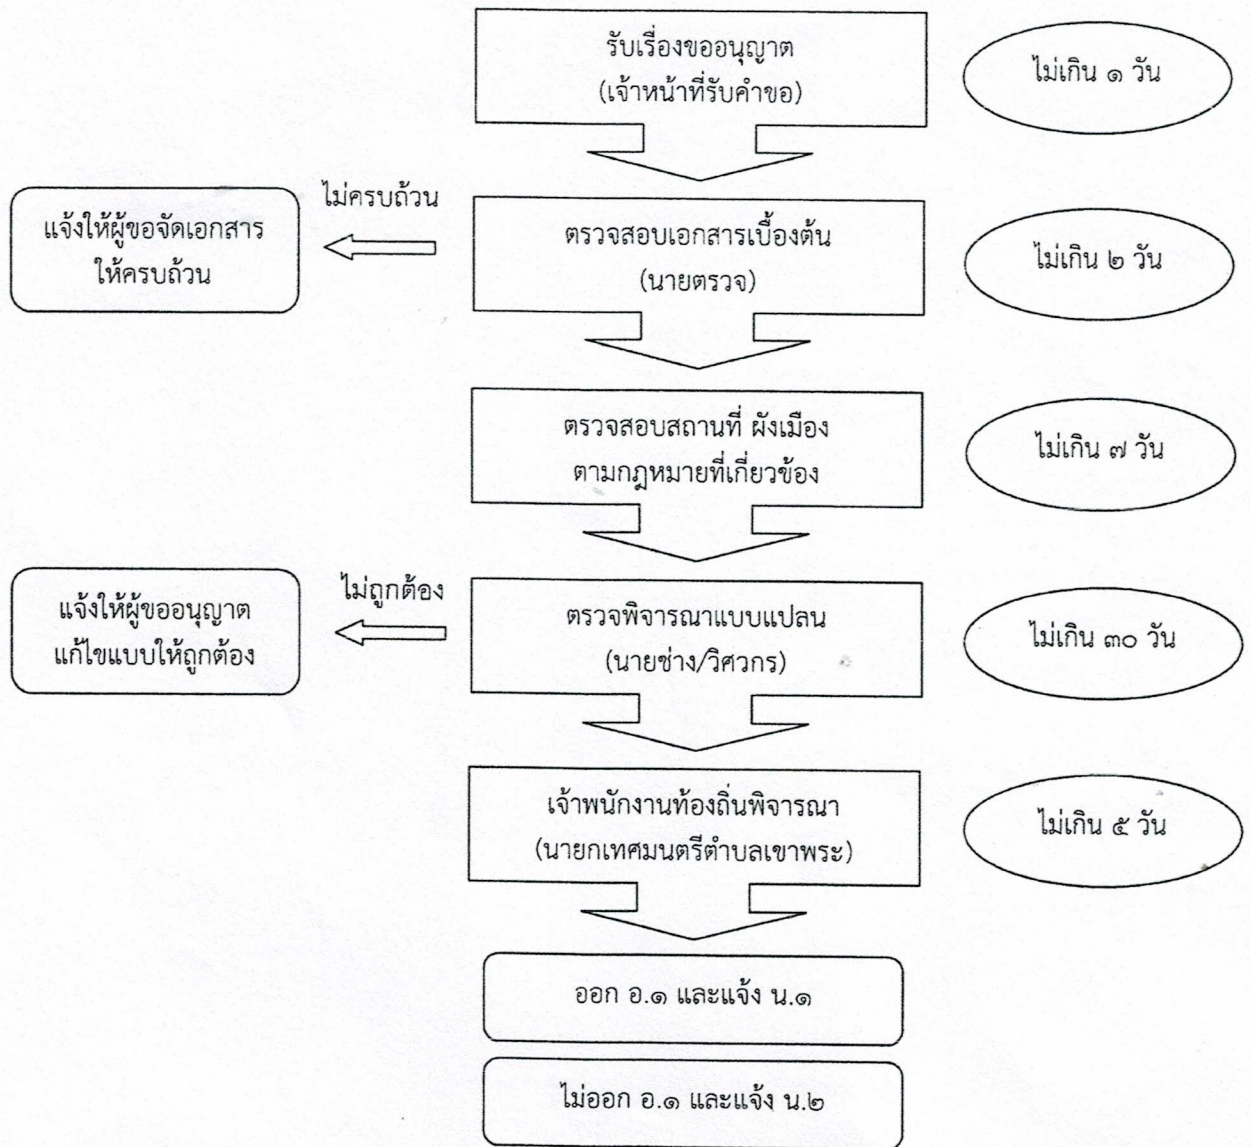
รับเรื่องขออนุญาต
(เจ้าหน้าที่รับคำขอ)

ไม่เกิน ๑ วัน

ไม่ครบถ้วน

แจ้งให้ผู้ขอจัดเอกสาร
ให้ครบถ้วน

ตรวจสอบเอกสารเบื้องต้น
(นายตรวจ)

ไม่เกิน ๒ วัน

ตรวจสอบสถานที่ ผังเมือง
ตามกฎหมายที่เกี่ยวข้อง

ไม่เกิน ๗ วัน

ไม่ถูกต้อง

แจ้งให้ผู้ขออนุญาต
แก้ไขแบบให้ถูกต้อง

ตรวจพิจารณาแบบแปลน
(นายช่าง/วิศวกร)

ไม่เกิน ๓๐ วัน

เจ้าพนักงานท้องถิ่นพิจารณา
(นายกเทศมนตรีตำบลเขาพระ)

ไม่เกิน ๕ วัน

ออก อ.๑ และแจ้ง น.๑

ไม่ออก อ.๑ และแจ้ง น.๒